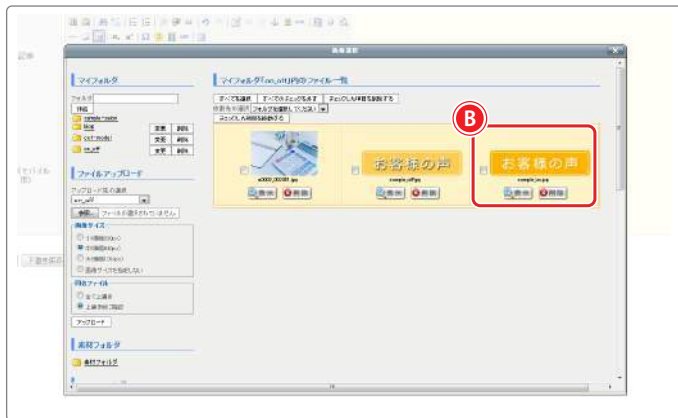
画像選択

マイフォルダ

フォルダ
作成
sample_contents
test 変更 削除
cart_model 変更 削除
cm_alt 変更 削除

ファイルアップロード

アップロード先の選択
cm_alt
参照... ファイルが選択されていません。

画像サイズ
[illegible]
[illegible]
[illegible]
画像サイズを指定しない

同名ファイル
全て上書き
上書き時に確認

アップロード

素材フォルダ

素材フォルダ

マイフォルダ「cm_alt」内のファイル一覧

すべてを選択 すべてのチェックをはずす チェックしたものを削除する
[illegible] フォルダを選択してください
チェックした画像を移動する

B

お客様の声
お客様の声

表示 削除
表示 削除
表示 削除

記事

下書き保存